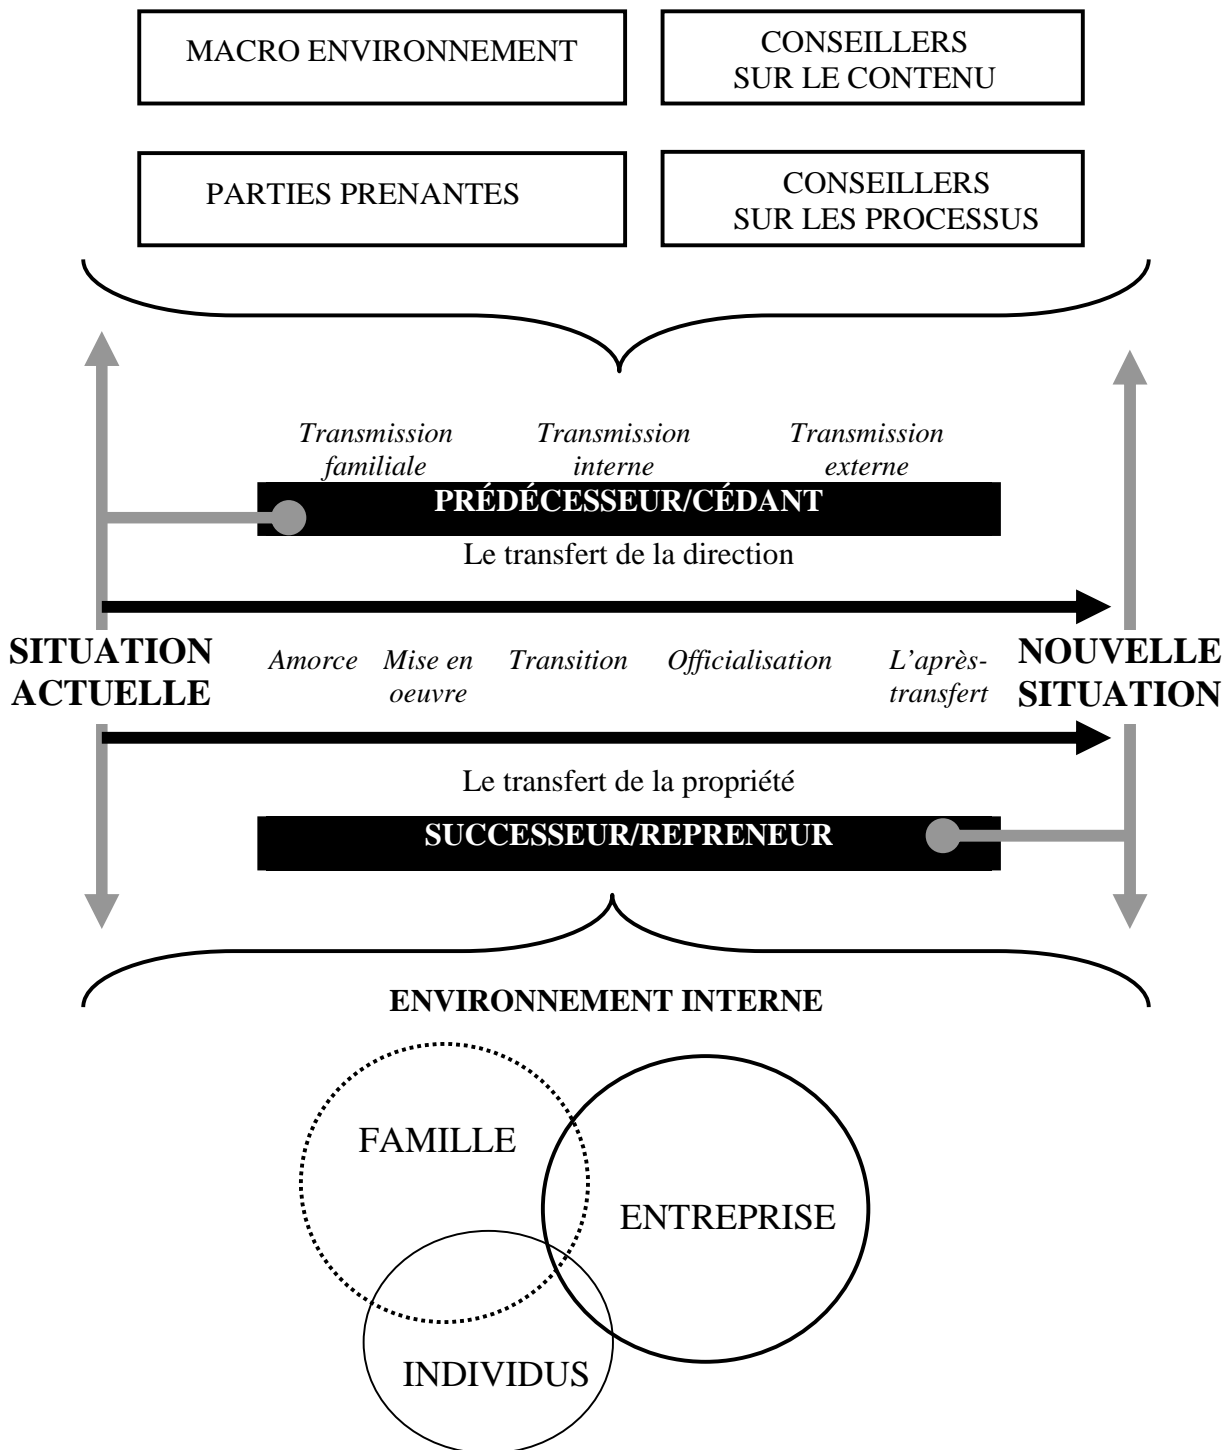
MACRO ENVIRONNEMENT

CONSEILLERS SUR LE CONTENU

PARTIES PRENANTES

CONSEILLERS SUR LES PROCESSUS

*Transmission familiale* *Transmission interne* *Transmission externe*

PRÉDÉCESSEUR/CÉDANT

Le transfert de la direction

SITUATION ACTUELLE

*Amorce* *Mise en oeuvre* *Transition* *Officialisation* *L'après-transfert*

NOUVELLE SITUATION

Le transfert de la propriété

SUCCESSEUR/REPRENEUR

ENVIRONNEMENT INTERNE

FAMILLE

ENTREPRISE

INDIVIDUS